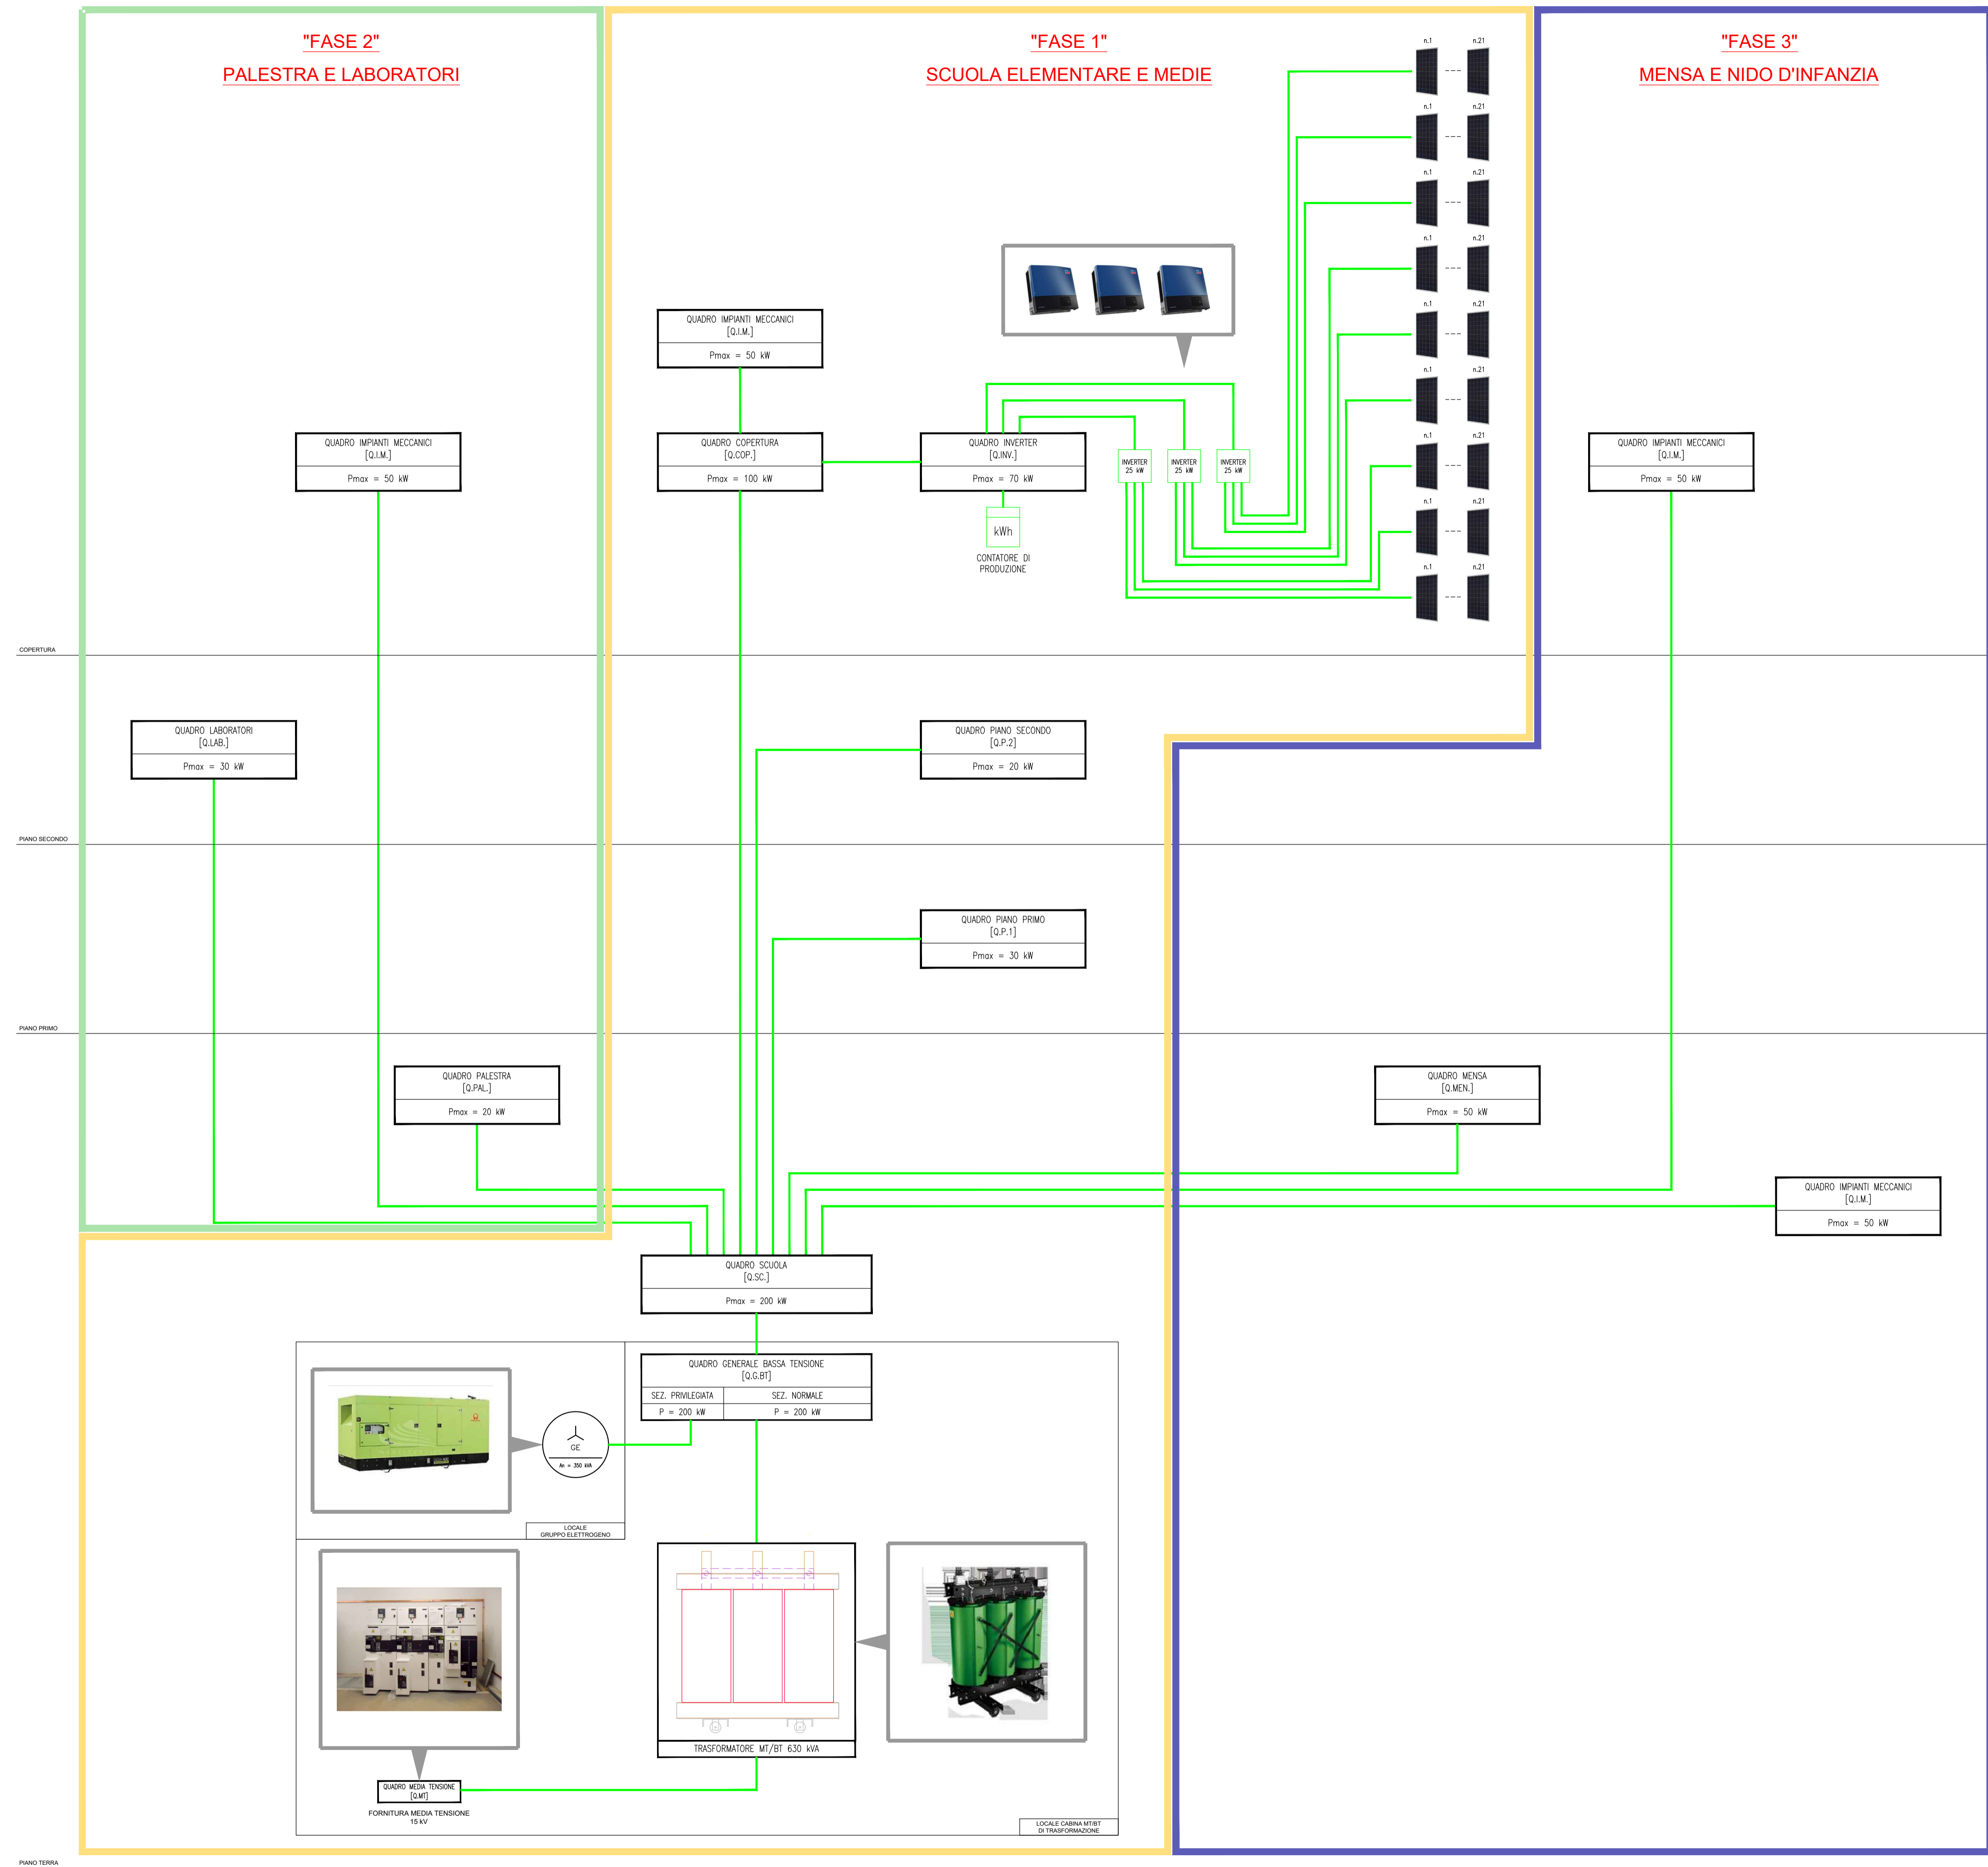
"FASE 2"
PALESTRA E LABORATORI

"FASE 1"
SCUOLA ELEMENTARE E MEDIE

"FASE 3"
MENSA E NIDO D'INFANZIA

n.1 n.21
n.1 n.21
n.1 n.21
n.1 n.21
n.1 n.21
n.1 n.21
n.1 n.21
n.1 n.21
n.1 n.21

QUADRO IMPIANTI MECCANICI
[Q.I.M.]
Pmax = 50 kW

QUADRO IMPIANTI MECCANICI
[Q.I.M.]
Pmax = 50 kW

QUADRO COPERTURA
[Q.COP.]
Pmax = 100 kW

QUADRO INVERTER
[Q.INV.]
Pmax = 70 kW

INVERTER 25 kW
INVERTER 25 kW
INVERTER 25 kW

kWh
CONTATORE DI PRODUZIONE

QUADRO IMPIANTI MECCANICI
[Q.I.M.]
Pmax = 50 kW

COPERTURA

QUADRO LABORATORI
[Q.LAB.]
Pmax = 30 kW

QUADRO PIANO SECONDO
[Q.P.2]
Pmax = 20 kW

PIANO SECONDO

QUADRO PIANO PRIMO
[Q.P.1]
Pmax = 30 kW

PIANO PRIMO

QUADRO PALESTRA
[Q.PAL.]
Pmax = 20 kW

QUADRO MENSA
[Q.MEN.]
Pmax = 50 kW

QUADRO IMPIANTI MECCANICI
[Q.I.M.]
Pmax = 50 kW

QUADRO SCUOLA
[Q.SC.]
Pmax = 200 kW

QUADRO GENERALE BASSA TENSIONE
[Q.G.BT]
SEZ. PRIVILEGIATA | SEZ. NORMALE
P = 200 kW | P = 200 kW

GE
An = 350 kVA

LOCALE
GRUPPO ELETTROGENO

TRASFORMATORE MT/BT 630 kVA

QUADRO MEDIA TENSIONE
[Q.MT]
FORNITURA MEDIA TENSIONE
15 kV

LOCALE CABINA MT/BT
DI TRASFORMAZIONE

PIANO TERRA